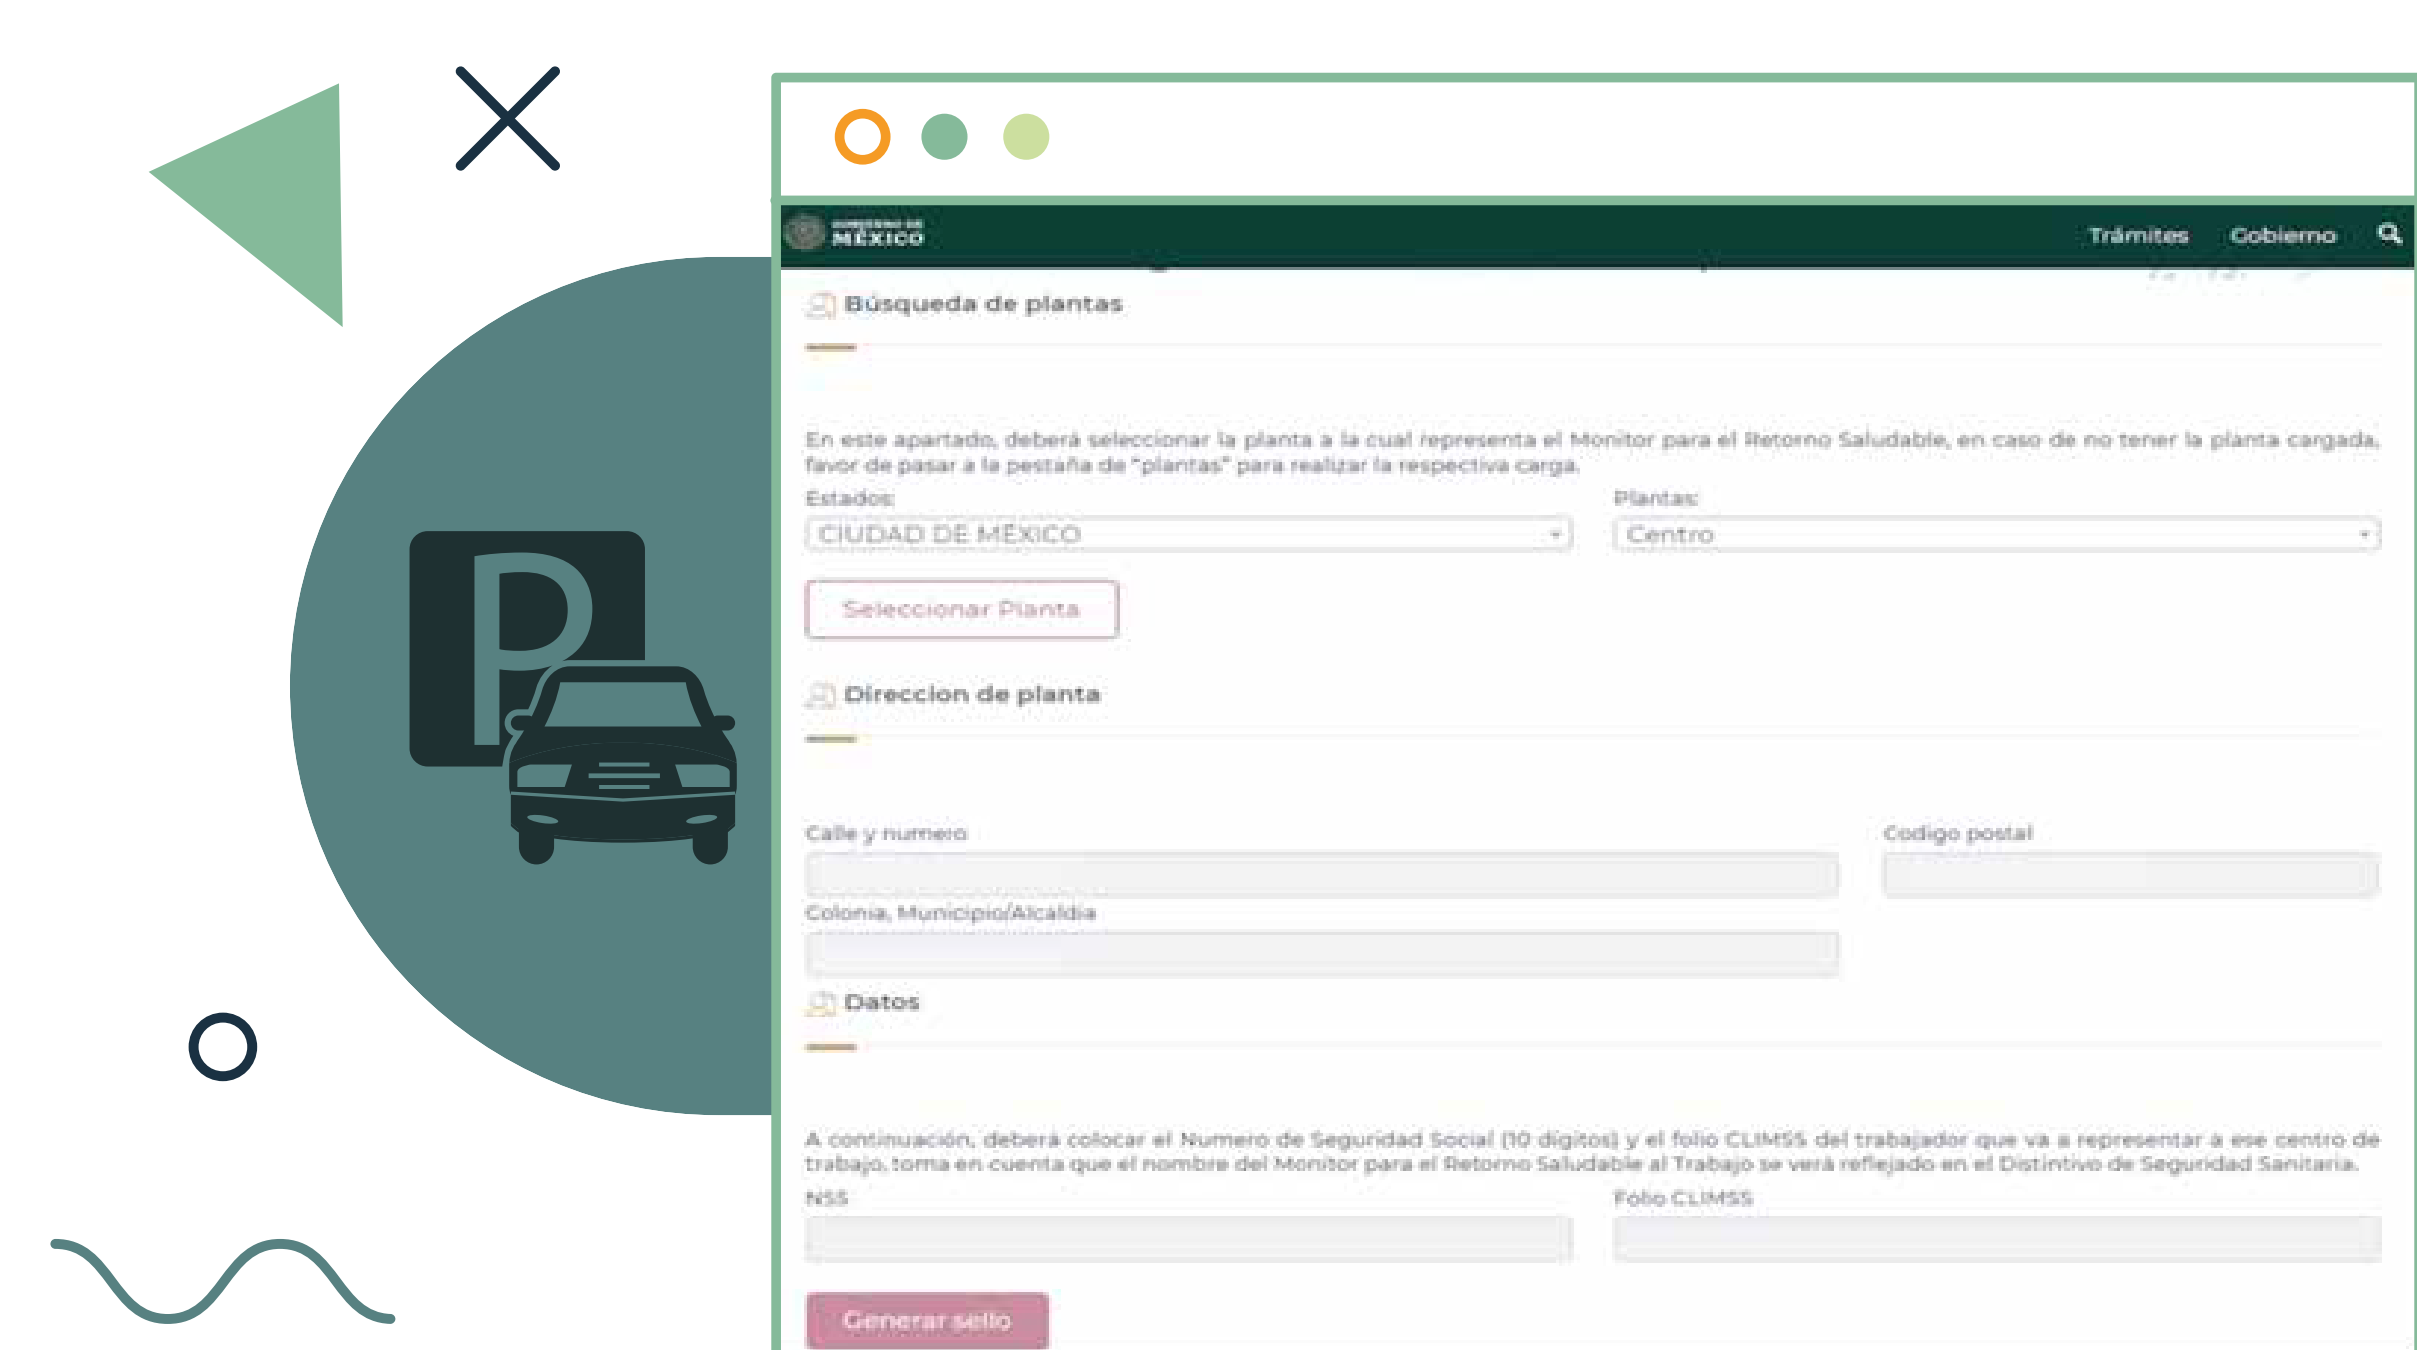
P

GOBIERNO DE MÉXICO

Trámites Gobierno

Búsqueda de plantas

En este apartado, deberá seleccionar la planta a la cual representa el Monitor para el Retorno Saludable, en caso de no tener la planta cargada, favor de pasar a la pestaña de "plantas" para realizar la respectiva carga.

Estados:
CIUDAD DE MÉXICO

Plantas:
Centro

Seleccionar Planta

Direccion de planta

Calle y numero

Codigo postal

Colonia, Municipio/Alcaldia

Datos

A continuación, deberá colocar el Numero de Seguridad Social (10 digitos) y el folio CLIMSS del trabajador que va a representar a ese centro de trabajo, toma en cuenta que el nombre del Monitor para el Retorno Saludable al Trabajo se verá reflejado en el Distintivo de Seguridad Sanitaria.

NSS

Folio CLIMSS

Generar sello